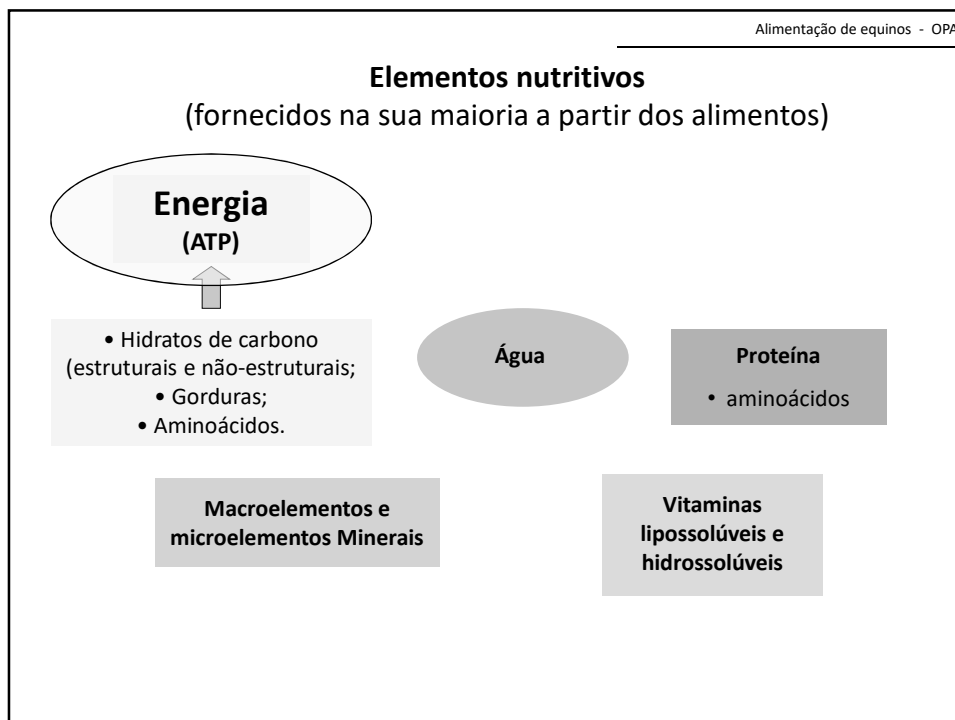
Alimentação de equinos - OPA

**Elementos nutritivos**
(fornecidos na sua maioria a partir dos alimentos)

**Energia**
**(ATP)**

• Hidratos de carbono (estruturais e não-estruturais;
• Gorduras;
• Aminoácidos.

**Água**

**Proteína**
• aminoácidos

**Macroelementos e microelementos Minerais**

**Vitaminas lipossolúveis e hidrossolúveis**